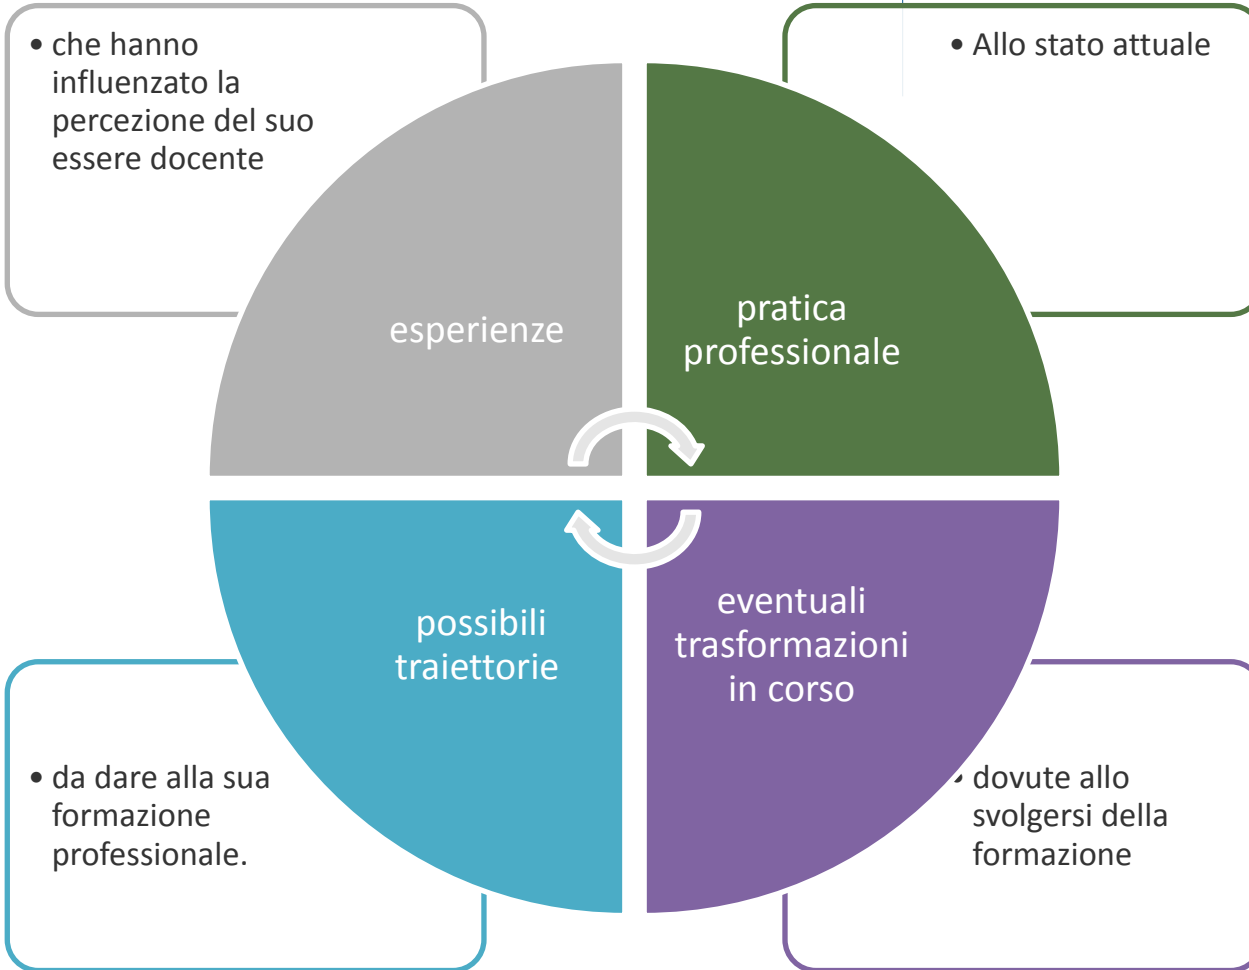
• che hanno influenzato la percezione del suo essere docente

• Allo stato attuale

esperienze

pratica professionale

possibili traiettorie

eventuali trasformazioni in corso

• da dare alla sua formazione professionale.

• dovute allo svolgersi della formazione